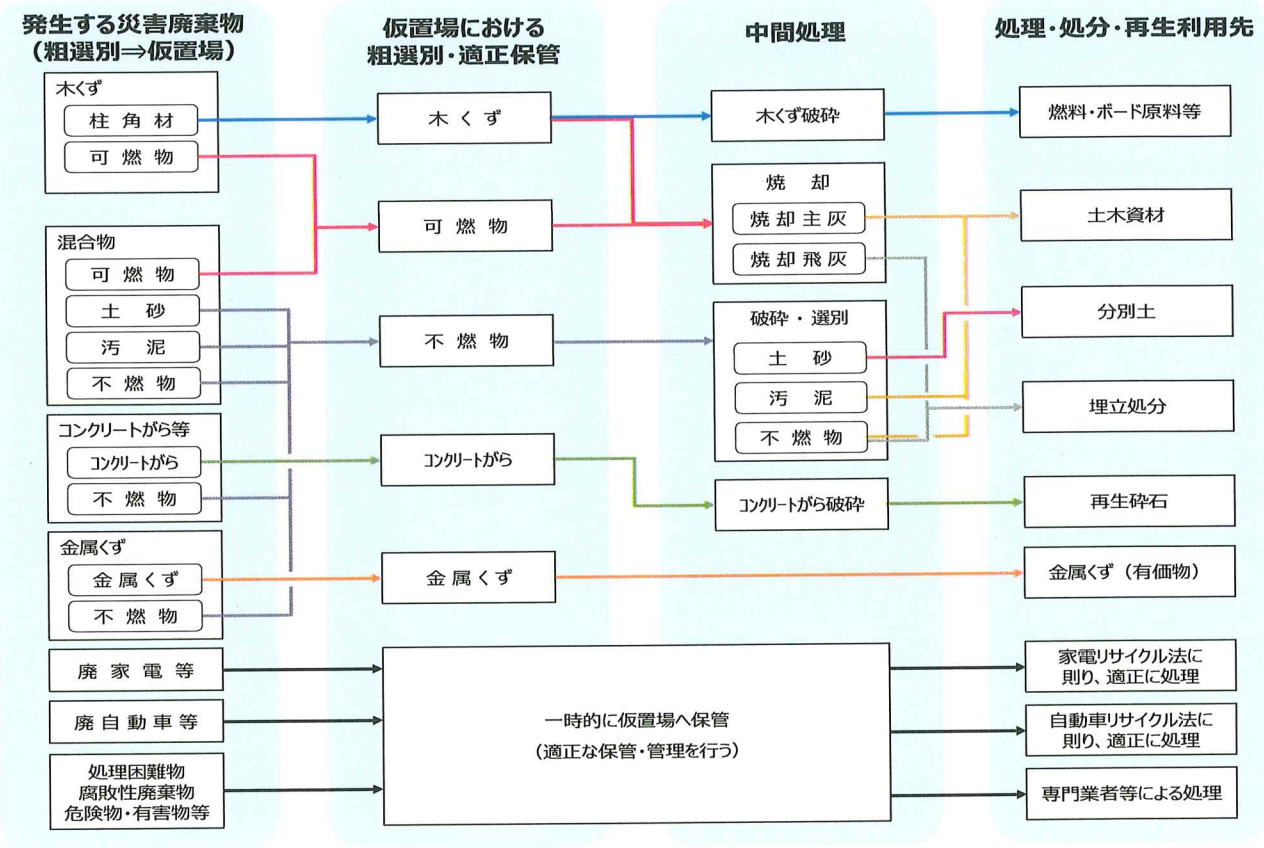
発生する災害廃棄物
(粗選別⇒仮置場)

仮置場における
粗選別・適正保管

中間処理

処理・処分・再生利用先

木くず
柱角材
可燃物

混合物
可燃物
土砂
汚泥
不燃物

コンクリートがら等
コンクリートがら
不燃物

金属くず
金属くず
不燃物

廃家電等

廃自動車等

処理困難物
腐敗性廃棄物
危険物・有害物等

木くず

可燃物

不燃物

コンクリートがら

金属くず

一時的に仮置場へ保管
(適正な保管・管理を行う)

木くず破砕

焼却
焼却主灰
焼却飛灰

破砕・選別
土砂
汚泥
不燃物

コンクリートがら破砕

燃料・ボード原料等

土木資材

分別土

埋立処分

再生砕石

金属くず(有価物)

家電リサイクル法に
則り、適正に処理

自動車リサイクル法に
則り、適正に処理

専門業者等による処理